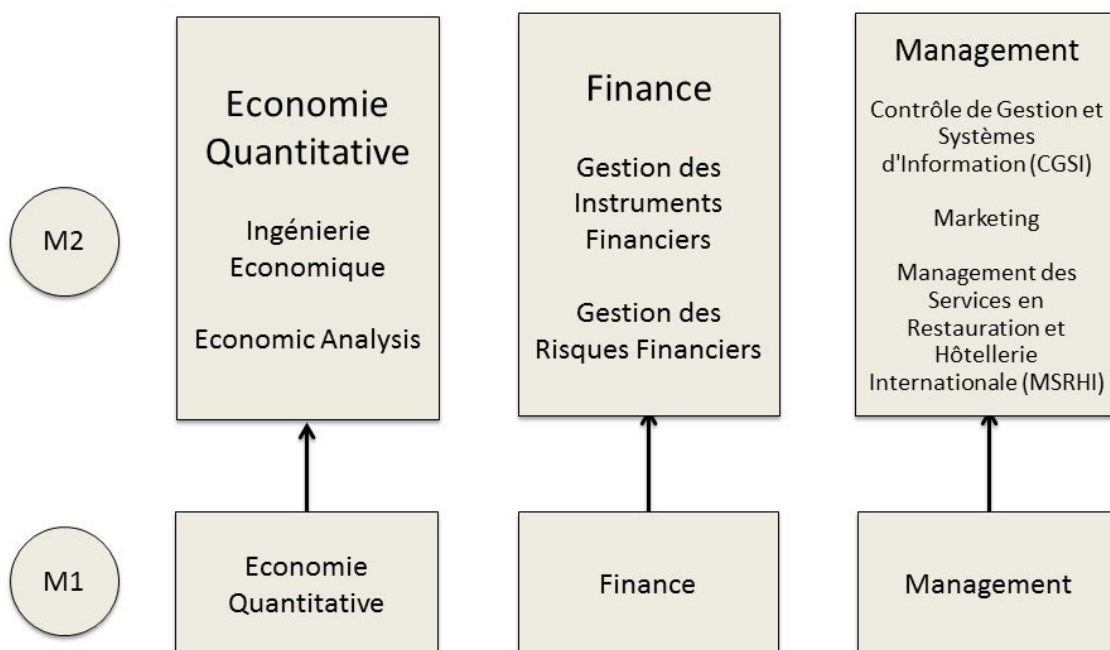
M2

Economie Quantitative

Ingénierie Economique

Economic Analysis

Finance

Gestion des Instruments Financiers

Gestion des Risques Financiers

Management

Contrôle de Gestion et Systèmes d'Information (CGSI)

Marketing

Management des Services en Restauration et Hôtellerie Internationale (MSRHI)

M1

Economie Quantitative

Finance

Management